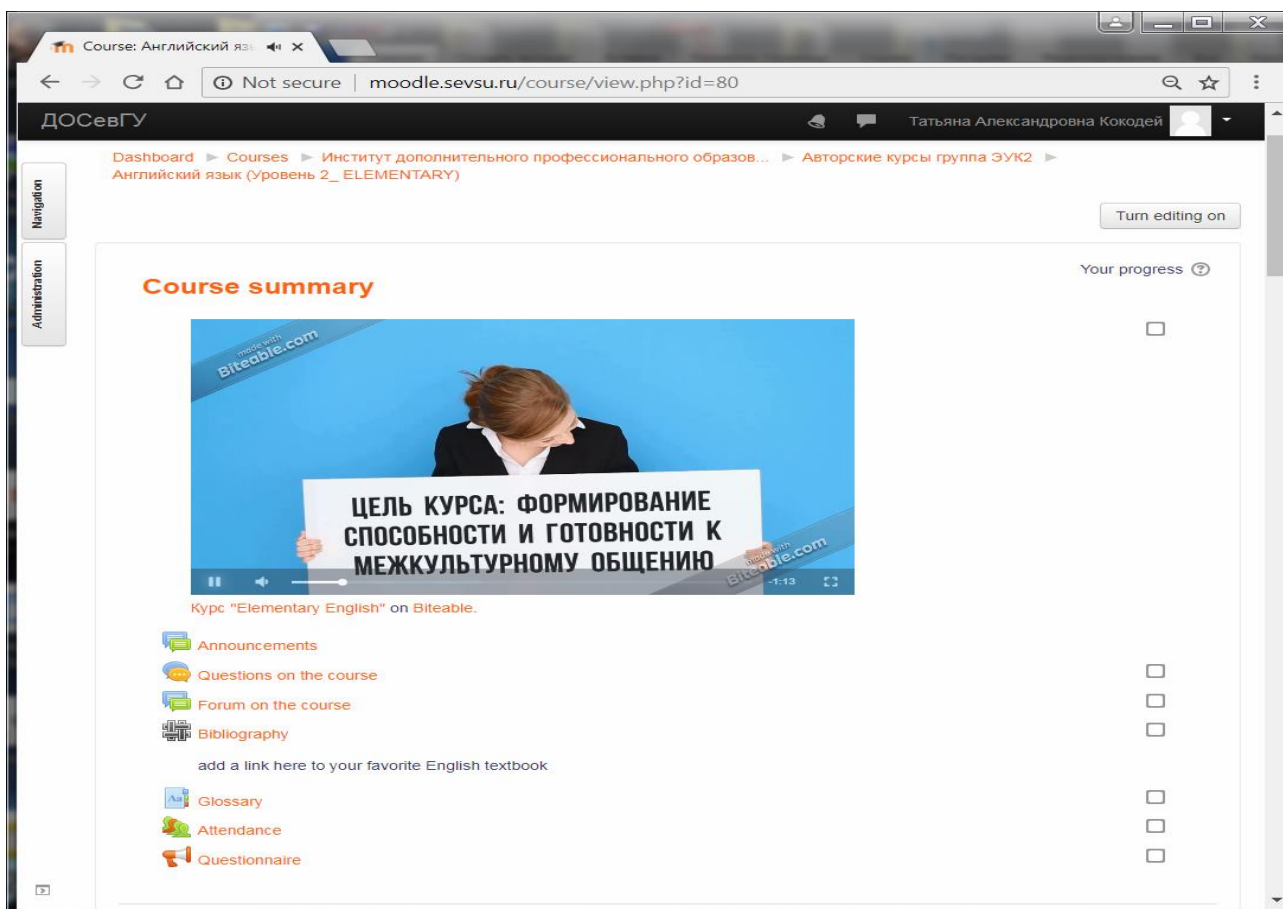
Course: Английский яз

Not secure | moodle.sevsu.ru/course/view.php?id=80

ДОСевГУ

Татьяна Александровна Кокодей

Navigation

Administration

Dashboard ► Courses ► Институт дополнительного профессионального образов... ► Авторские курсы группа ЭУК2 ► Английский язык (Уровень 2_ ELEMENTARY)

Turn editing on

Course summary

Your progress

made with Biteable.com

ЦЕЛЬ КУРСА: ФОРМИРОВАНИЕ СПОСОБНОСТИ И ГОТОВНОСТИ К МЕЖКУЛЬТУРНОМУ ОБЩЕНИЮ

made with Biteable.com

-1:13

Курс "Elementary English" on Biteable.

Announcements

Questions on the course

Forum on the course

Bibliography

add a link here to your favorite English textbook

Glossary

Attendance

Questionnaire